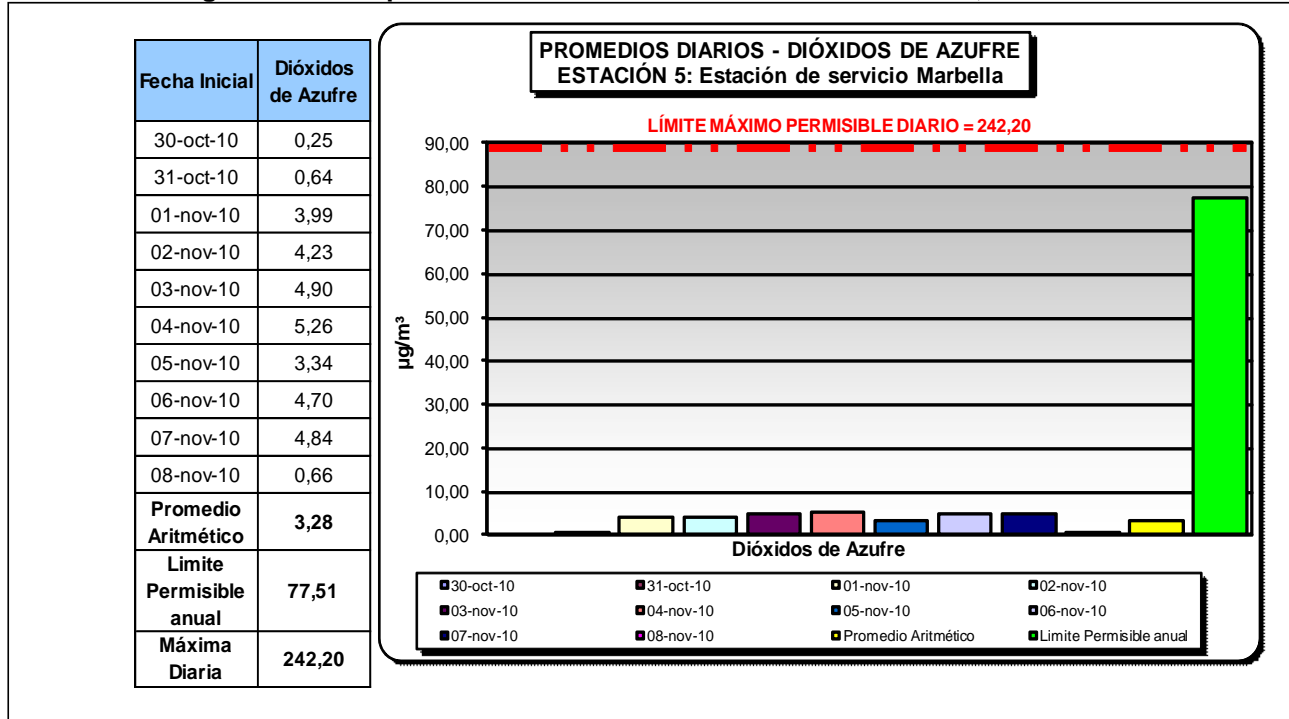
| Fecha Inicial | Dióxidos de Azufre |
|---|---|
| 30-oct-10 | 0,25 |
| 31-oct-10 | 0,64 |
| 01-nov-10 | 3,99 |
| 02-nov-10 | 4,23 |
| 03-nov-10 | 4,90 |
| 04-nov-10 | 5,26 |
| 05-nov-10 | 3,34 |
| 06-nov-10 | 4,70 |
| 07-nov-10 | 4,84 |
| 08-nov-10 | 0,66 |
| Promedio Aritmético | 3,28 |
| Limite Permisible anual | 77,51 |
| Máxima Diaria | 242,20 |

PROMEDIOS DIARIOS - DIÓXIDOS DE AZUFRE
ESTACIÓN 5: Estación de servicio Marbella

LÍMITE MÁXIMO PERMISIBLE DIARIO = 242,20

90,00
80,00
70,00
60,00
50,00
40,00
30,00
20,00
10,00
0,00

µg/m³

Dióxidos de Azufre

30-oct-10
31-oct-10
01-nov-10
02-nov-10
03-nov-10
04-nov-10
05-nov-10
06-nov-10
07-nov-10
08-nov-10
Promedio Aritmético
Limite Permisible anual